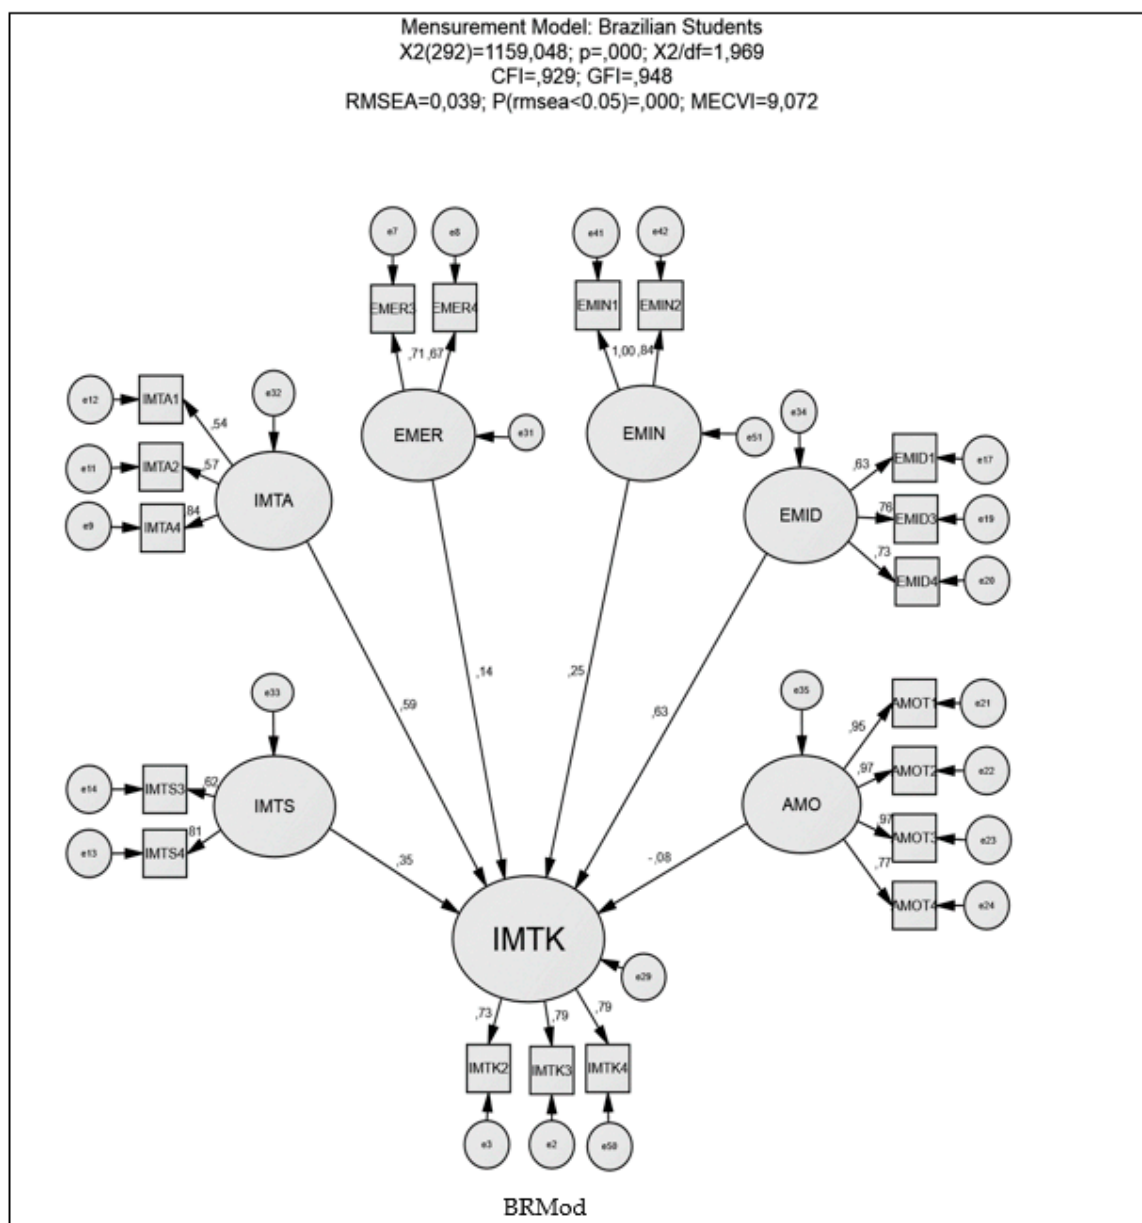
Mensurement Model: Brazilian Students
X2(292)=1159,048; p=,000; X2/df=1,969
CFI=,929; GFI=,948
RMSEA=0,039; P(rmsea<0.05)=,000; MECVI=9,072

e7 e8 e41 e42

EMER3 EMER4 EMIN1 EMIN2

,71 ,67 1,00 ,84

e12 IMTA1 ,54 e32
e11 IMTA2 ,57
e9 IMTA4 ,84
IMTA

EMER e31
EMIN e51

e34
EMID
,63 EMID1 e17
,76 EMID3 e19
,73 EMID4 e20

,59 ,14 ,25 ,63

e33
e14 IMTS3 ,62
e13 IMTS4 ,81
IMTS
,35

e35
AMO
,95 AMOT1 e21
,97 AMOT2 e22
,97 AMOT3 e23
,77 AMOT4 e24
-,08

IMTK
e29

,73 ,79 ,79
IMTK2 IMTK3 IMTK4
e3 e2 e50

BRMod